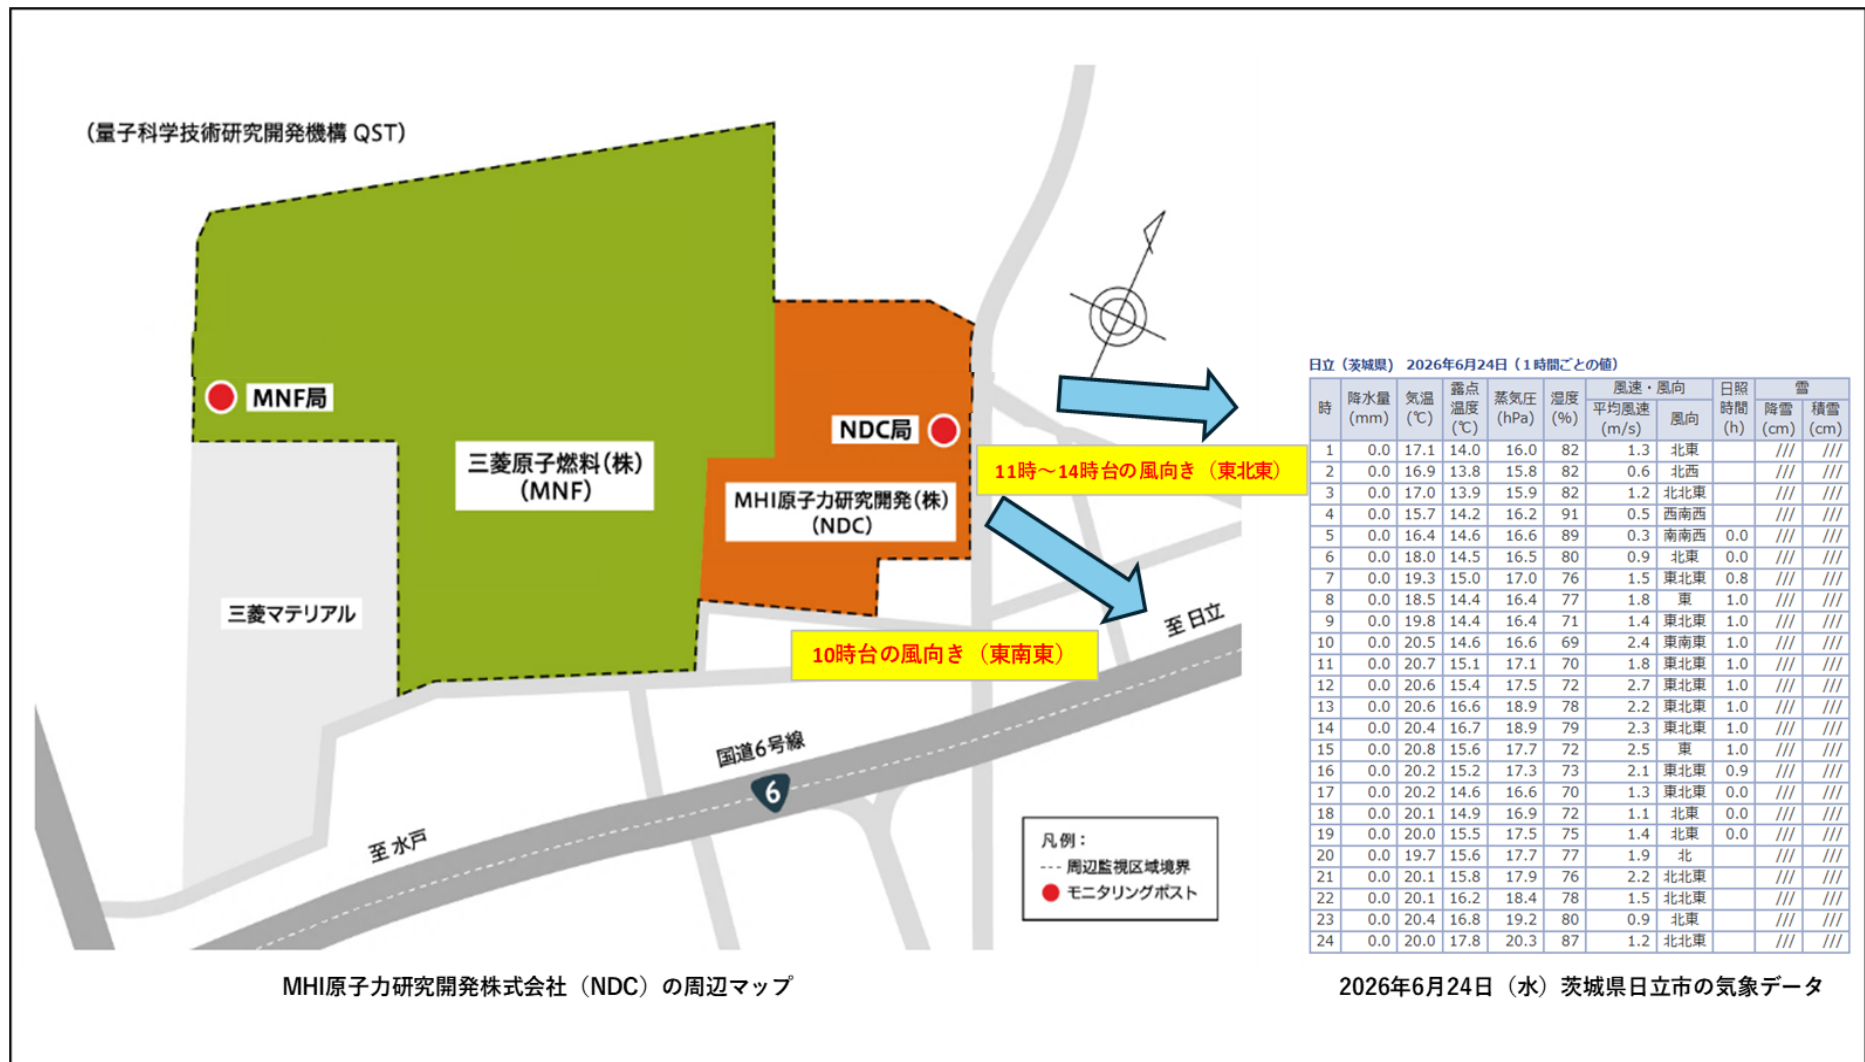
(量子科学技術研究開発機構 QST)

MNF局

三菱原子燃料(株)
(MNF)

NDC局

MHI原子力研究開発(株)
(NDC)

三菱マテリアル

11時～14時台の風向き（東北東）

10時台の風向き（東南東）

至日立

国道6号線

6

至水戸

凡例：
--- 周辺監視区域境界
● モニタリングポスト

MHI原子力研究開発株式会社（NDC）の周辺マップ

日立（茨城県） 2026年6月24日（1時間ごとの値）

| 時 | 降水量 (mm) | 気温 (℃) | 露点温度 (℃) | 蒸気圧 (hPa) | 湿度 (%) | 風速・風向 平均風速 (m/s) | 風向 | 日照時間 (h) | 雪 降雪 (cm) | 積雪 (cm) |
|---|---|---|---|---|---|---|---|---|---|---|
| 1 | 0.0 | 17.1 | 14.0 | 16.0 | 82 | 1.3 | 北東 | | /// | /// |
| 2 | 0.0 | 16.9 | 13.8 | 15.8 | 82 | 0.6 | 北西 | | /// | /// |
| 3 | 0.0 | 17.0 | 13.9 | 15.9 | 82 | 1.2 | 北北東 | | /// | /// |
| 4 | 0.0 | 15.7 | 14.2 | 16.2 | 91 | 0.5 | 西南西 | | /// | /// |
| 5 | 0.0 | 16.4 | 14.6 | 16.6 | 89 | 0.3 | 南南西 | 0.0 | /// | /// |
| 6 | 0.0 | 18.0 | 14.5 | 16.5 | 80 | 0.9 | 北東 | 0.0 | /// | /// |
| 7 | 0.0 | 19.3 | 15.0 | 17.0 | 76 | 1.5 | 東北東 | 0.8 | /// | /// |
| 8 | 0.0 | 18.5 | 14.4 | 16.4 | 77 | 1.8 | 東 | 1.0 | /// | /// |
| 9 | 0.0 | 19.8 | 14.4 | 16.4 | 71 | 1.4 | 東北東 | 1.0 | /// | /// |
| 10 | 0.0 | 20.5 | 14.6 | 16.6 | 69 | 2.4 | 東南東 | 1.0 | /// | /// |
| 11 | 0.0 | 20.7 | 15.1 | 17.1 | 70 | 1.8 | 東北東 | 1.0 | /// | /// |
| 12 | 0.0 | 20.6 | 15.4 | 17.5 | 72 | 2.7 | 東北東 | 1.0 | /// | /// |
| 13 | 0.0 | 20.6 | 16.6 | 18.9 | 78 | 2.2 | 東北東 | 1.0 | /// | /// |
| 14 | 0.0 | 20.4 | 16.7 | 18.9 | 79 | 2.3 | 東北東 | 1.0 | /// | /// |
| 15 | 0.0 | 20.8 | 15.6 | 17.7 | 72 | 2.5 | 東 | 1.0 | /// | /// |
| 16 | 0.0 | 20.2 | 15.2 | 17.3 | 73 | 2.1 | 東北東 | 0.9 | /// | /// |
| 17 | 0.0 | 20.2 | 14.6 | 16.6 | 70 | 1.3 | 東北東 | 0.0 | /// | /// |
| 18 | 0.0 | 20.1 | 14.9 | 16.9 | 72 | 1.1 | 北東 | 0.0 | /// | /// |
| 19 | 0.0 | 20.0 | 15.5 | 17.5 | 75 | 1.4 | 北東 | 0.0 | /// | /// |
| 20 | 0.0 | 19.7 | 15.6 | 17.7 | 77 | 1.9 | 北 | | /// | /// |
| 21 | 0.0 | 20.1 | 15.8 | 17.9 | 76 | 2.2 | 北北東 | | /// | /// |
| 22 | 0.0 | 20.1 | 16.2 | 18.4 | 78 | 1.5 | 北北東 | | /// | /// |
| 23 | 0.0 | 20.4 | 16.8 | 19.2 | 80 | 0.9 | 北東 | | /// | /// |
| 24 | 0.0 | 20.0 | 17.8 | 20.3 | 87 | 1.2 | 北北東 | | /// | /// |

2026年6月24日（水）茨城県日立市の気象データ